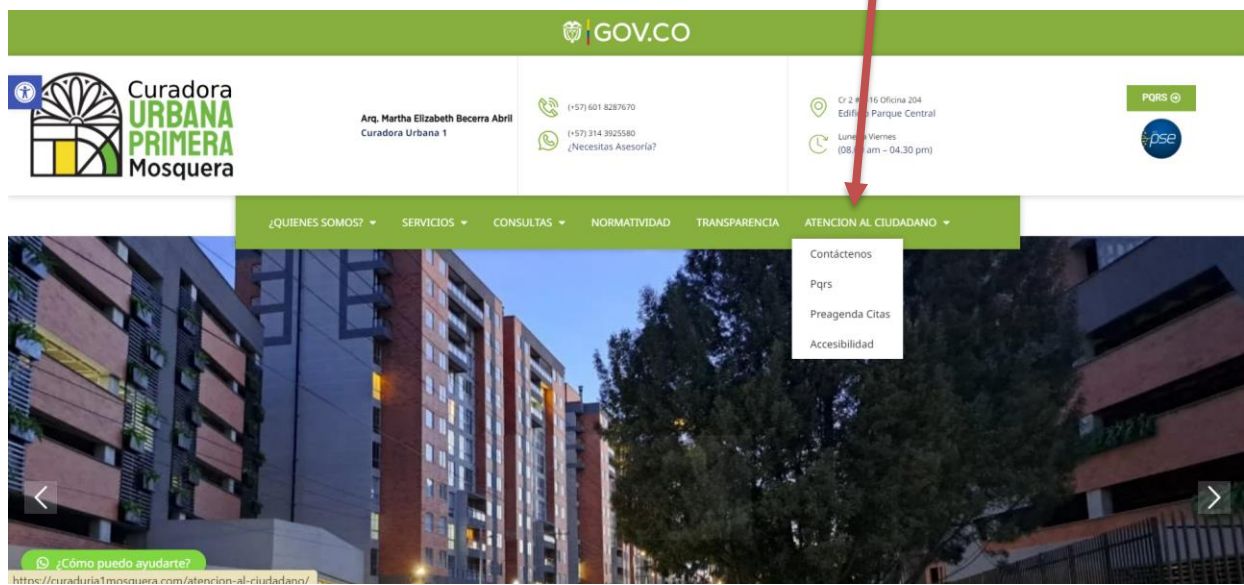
GOV.CO

Curadora URBANA PRIMERA Mosquera

Arq. Martha Elizabeth Becerra Abril
Curadora Urbana 1

(+57) 601 8287670

(+57) 314 3925580
¿Necesitas Asesoría?

Cr 2 #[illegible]16 Oficina 204
Edifi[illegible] Parque Central

Lune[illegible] Viernes
(08.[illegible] am – 04.30 pm)

PQRS

pse

¿QUIENES SOMOS? SERVICIOS CONSULTAS NORMATIVIDAD TRANSPARENCIA ATENCION AL CIUDADANO

Contáctenos
Pqrs
Preagenda Citas
Accesibilidad

¿Cómo puedo ayudarte?

https://curaduria1mosquera.com/atencion-al-ciudadano/